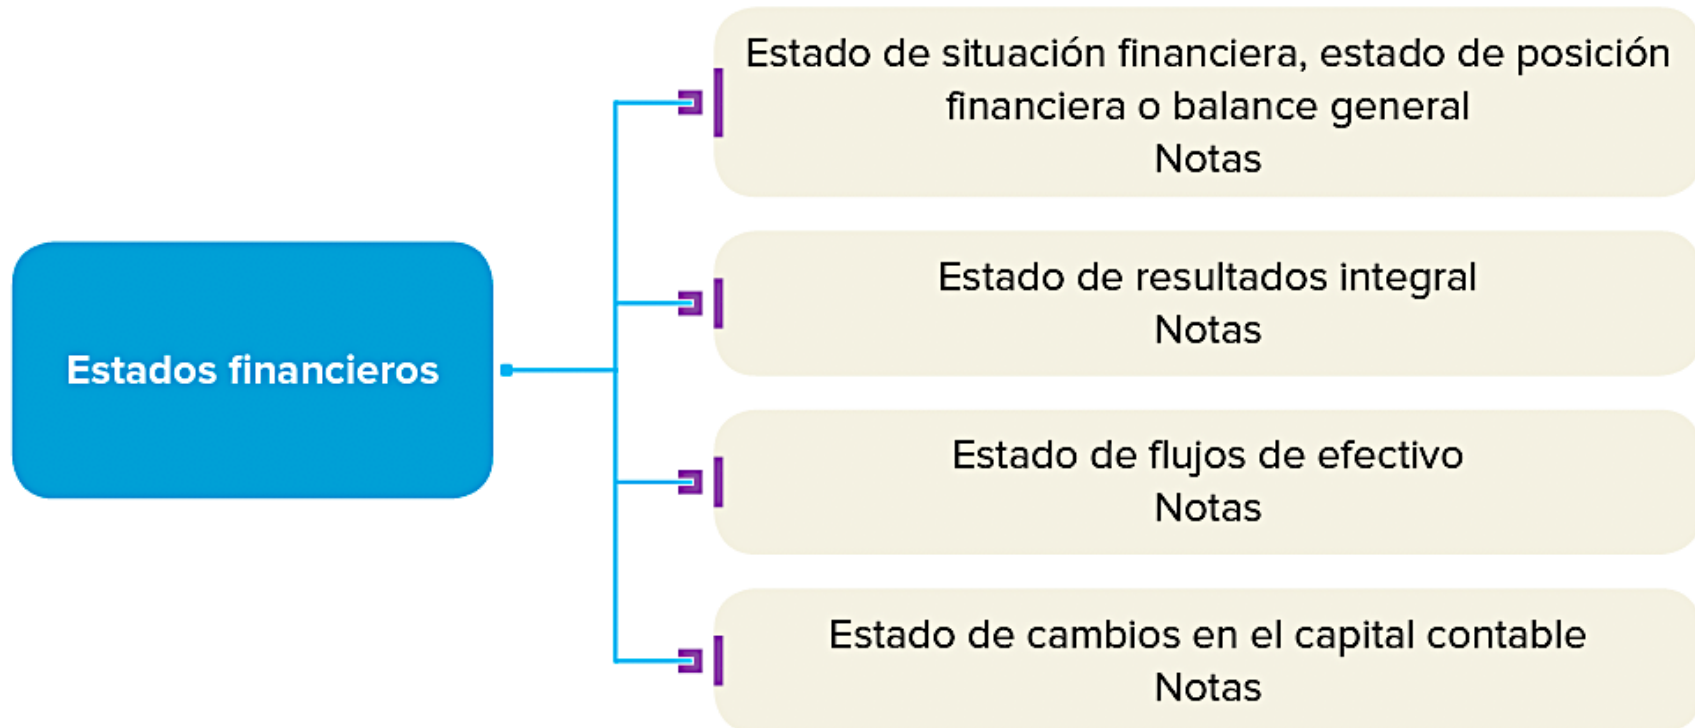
Estados financieros

Estado de situación financiera, estado de posición financiera o balance general
Notas

Estado de resultados integral
Notas

Estado de flujos de efectivo
Notas

Estado de cambios en el capital contable
Notas